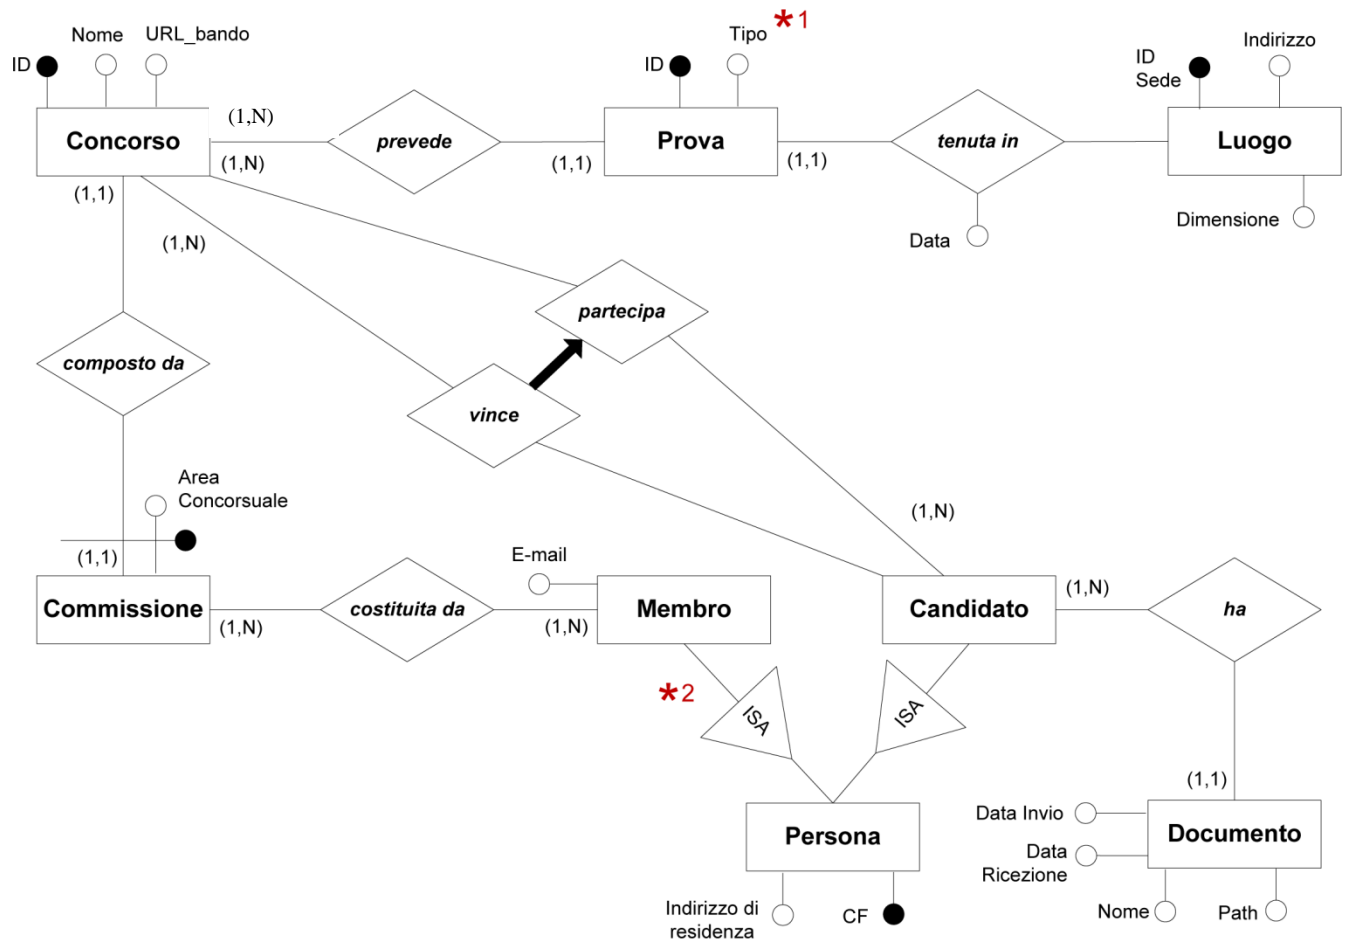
ID
Nome
URL_bando
Concorso
(1,N)
prevede
(1,N)
(1,1)
ID
Tipo
*1
Prova
(1,1)
(1,1)
tenuta in
Data
ID Sede
Indirizzo
Luogo
Dimensione
(1,N)
partecipa
composto da
vince
Area Concorsuale
(1,1)
Commissione
(1,N)
costituita da
(1,N)
E-mail
Membro
(1,N)
Candidato
(1,N)
ha
*2
ISA
ISA
Persona
Indirizzo di residenza
CF
(1,1)
Data Invio
Data Ricezione
Documento
Nome
Path